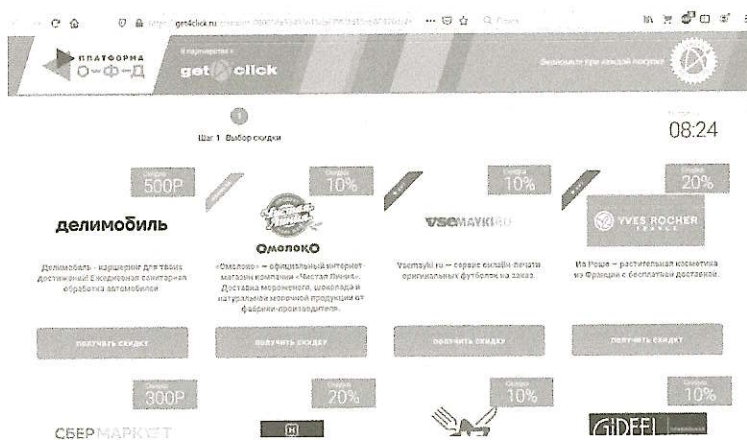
get4click.ru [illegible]

ПЛАТФОРМА О—Ф—Д

В партнерстве с get4click

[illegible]

1
Шаг 1. Выбор скидки

08:24

Скидка 500Р

делимобиль

Делимобиль - каршеринг для твоих достижений. Ежедневная санитарная обработка автомобилей

получить скидку

Скидка 10%

Омолоко

«Омолоко» — официальный интернет-магазин компании «Чистая Линия». Доставка мороженого, шоколада и натуральной молочной продукции от фабрики-производителя.

получить скидку

Скидка 10%

VSEMAYKI.RU

Vsemayki.ru — сервис онлайн печати оригинальных футболок на заказ.

получить скидку

Скидка 20%

YVES ROCHER FRANCE

Ив Роше – растительная косметика из Франции с бесплатной доставкой.

получить скидку

Скидка 300Р

СБЕРМАРКЕТ

Скидка 20%

Скидка 10%

Скидка 10%

GIDEEL